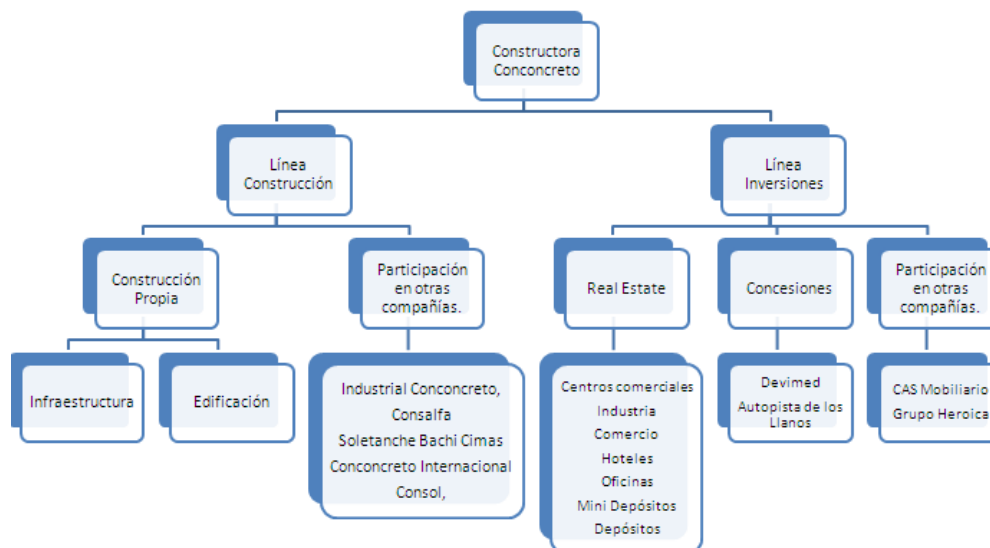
Constructora Conconcreto

Línea Construcción

Línea Inversiones

Construcción Propia

Participación en otras compañías.

Real Estate

Concesiones

Participación en otras compañías.

Infraestructura

Edificación

Industrial Conconcreto, Consalfa
Soletanche Bachi Cimas
Conconcreto Internacional
Consol,

Centros comerciales
Industria
Comercio
Hoteles
Oficinas
Mini Depósitos
Depósitos

Devimed
Autopista de los Llanos

CAS Mobiliario
Grupo Heroica